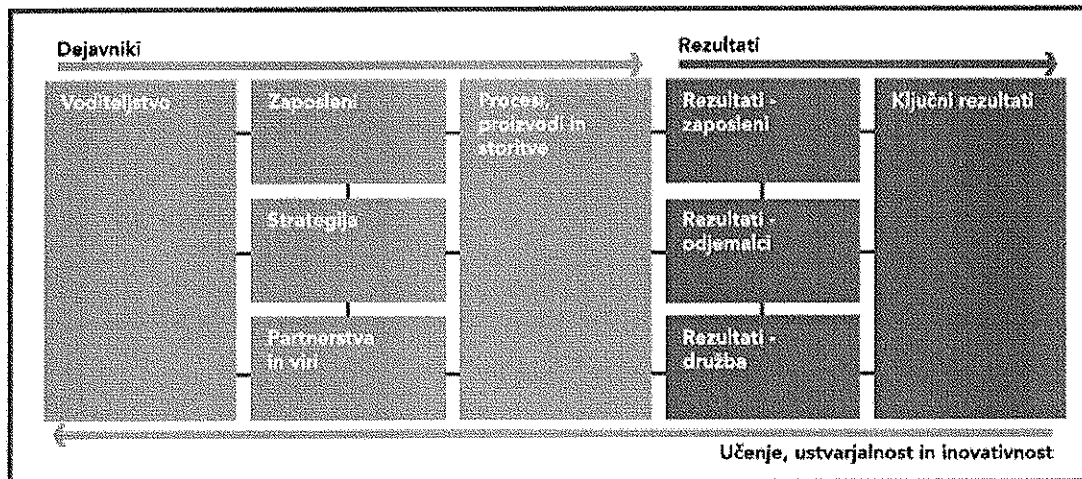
Dejavniki

Rezultati

Voditeljstvo

Zaposleni

Strategija

Partnerstva in viri

Procesi, proizvodi in storitve

Rezultati - zaposleni

Rezultati - odjemalci

Rezultati - družba

Ključni rezultati

Učenje, ustvarjalnost in inovativnost